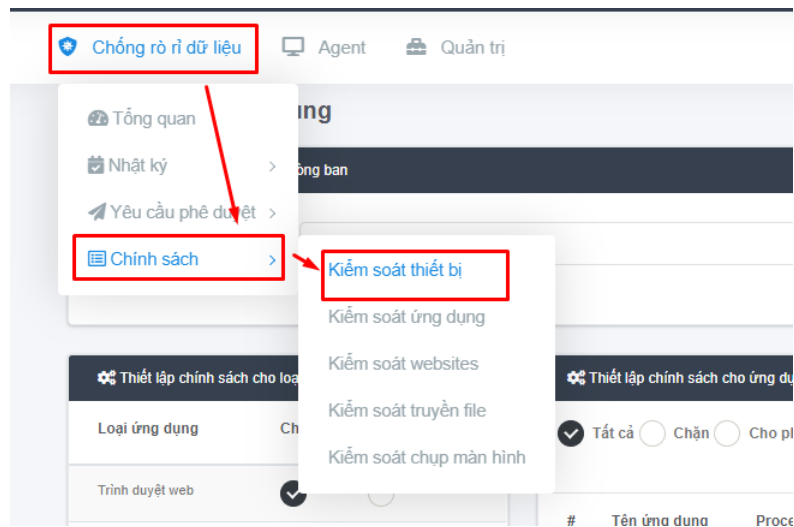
Chống rò rỉ dữ liệu Agent Quản trị

Tổng quan
Nhật ký >
Yêu cầu phê duyệt >
Chính sách >

ung
òng ban

Kiểm soát thiết bị
Kiểm soát ứng dụng
Kiểm soát websites
Kiểm soát truyền file
Kiểm soát chụp màn hình

Thiết lập chính sách cho loạ
Loại ứng dụng Ch
Trình duyệt web

Thiết lập chính sách cho ứng dụ
Tất cả Chặn Cho p
# Tên ứng dụng Proce